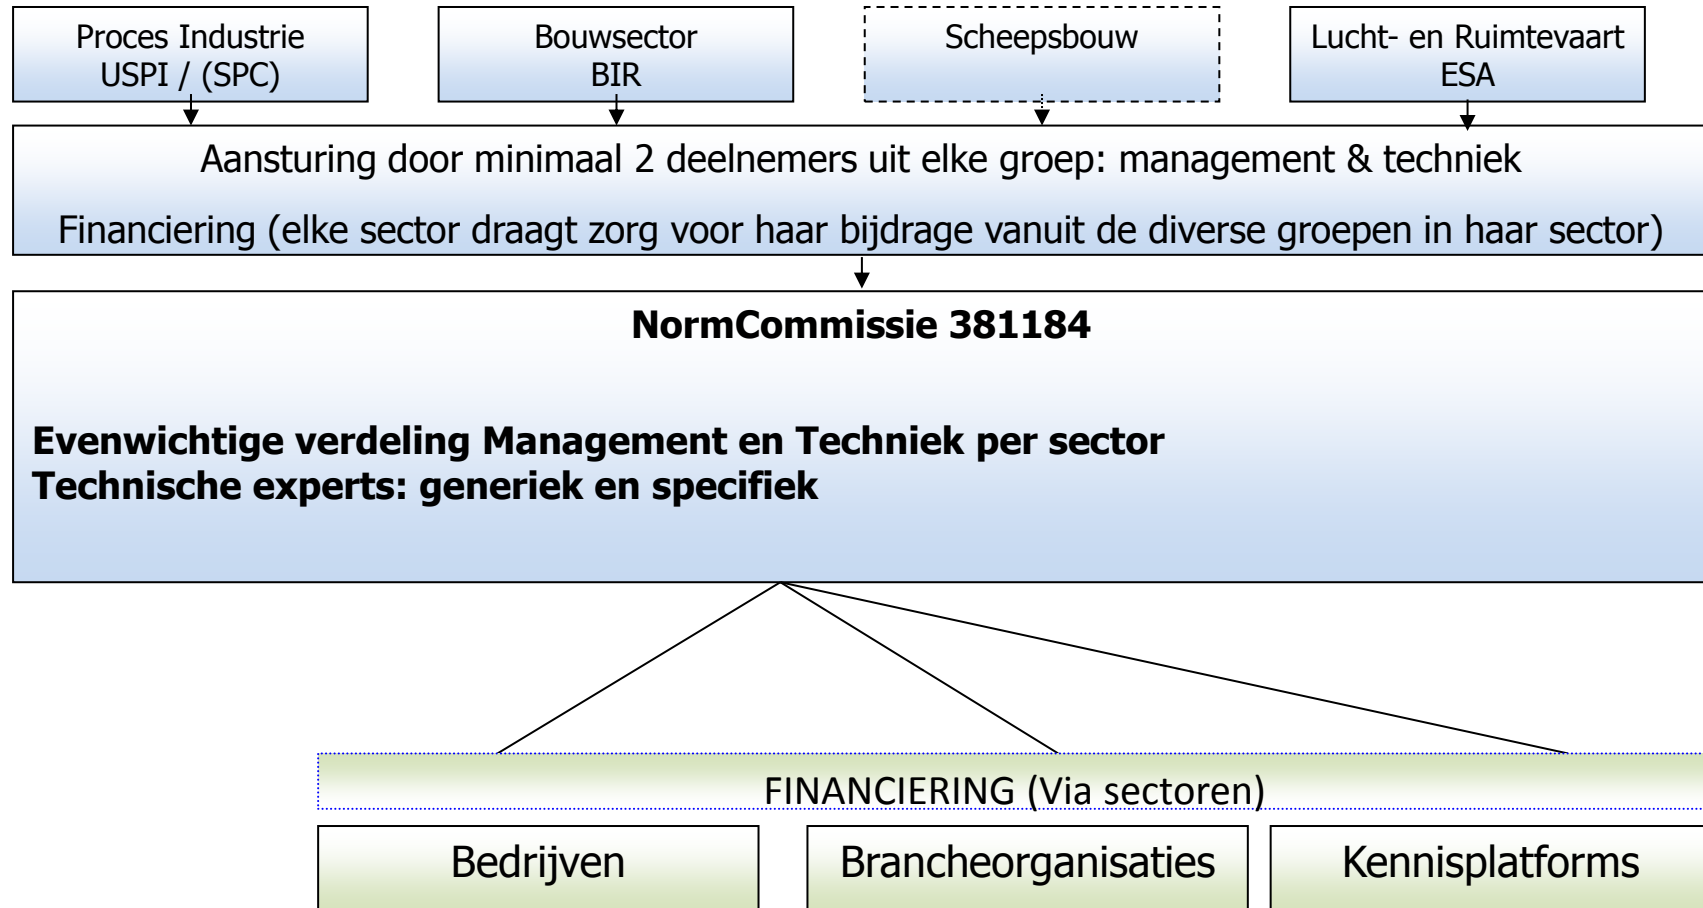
Proces Industrie
USPI / (SPC)

Bouwsector
BIR

Scheepsbouw

Lucht- en Ruimtevaart
ESA

Aansturing door minimaal 2 deelnemers uit elke groep: management & techniek

Financiering (elke sector draagt zorg voor haar bijdrage vanuit de diverse groepen in haar sector)

NormCommissie 381184

Evenwichtige verdeling Management en Techniek per sector
Technische experts: generiek en specifiek

FINANCIERING (Via sectoren)

Bedrijven

Brancheorganisaties

Kennisplatforms